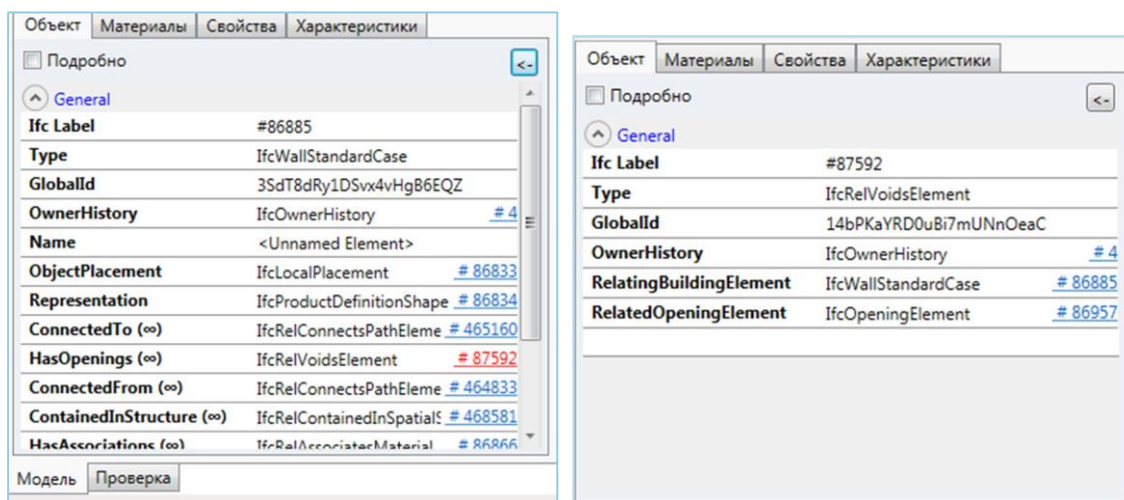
Объект | Материалы | Свойства | Характеристики

Подробно

<-

General

| | | |
|---|---|---|
| Ifc Label | #86885 | |
| Type | IfcWallStandardCase | |
| GlobalId | 3SdT8dRy1DSvx4vHgB6EQZ | |
| OwnerHistory | IfcOwnerHistory | # 4 |
| Name | <Unnamed Element> | |
| ObjectPlacement | IfcLocalPlacement | # 86833 |
| Representation | IfcProductDefinitionShape | # 86834 |
| ConnectedTo (∞) | IfcRelConnectsPathEleme | # 465160 |
| HasOpenings (∞) | IfcRelVoidsElement | # 87592 |
| ConnectedFrom (∞) | IfcRelConnectsPathEleme | # 464833 |
| ContainedInStructure (∞) | IfcRelContainedInSpatialS | # 468581 |
| HasAssociations (∞) | IfcRelAssociatesMaterial | # 86866 |

Модель | Проверка

Объект | Материалы | Свойства | Характеристики

Подробно

<-

General

| | | |
|---|---|---|
| Ifc Label | #87592 | |
| Type | IfcRelVoidsElement | |
| GlobalId | 14bPKaYRD0uBi7mUNnOeaC | |
| OwnerHistory | IfcOwnerHistory | # 4 |
| RelatingBuildingElement | IfcWallStandardCase | # 86885 |
| RelatedOpeningElement | IfcOpeningElement | # 86957 |